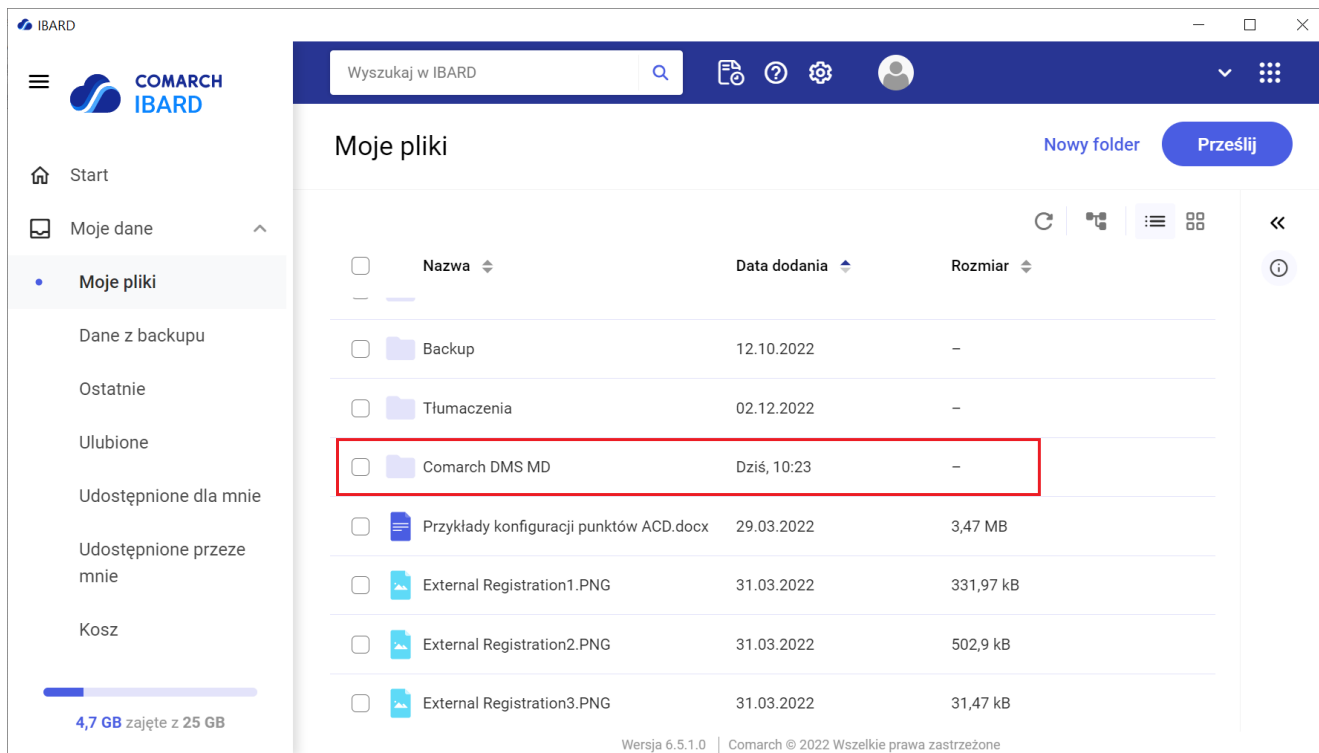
IBARD

COMARCH IBARD

Start

Moje dane

Moje pliki

Dane z backupu

Ostatnie

Ulubione

Udostępnione dla mnie

Udostępnione przeze mnie

Kosz

**4,7 GB** zajęte z **25 GB**

Wyszukaj w IBARD

Moje pliki

Nowy folder

Prześlij

| | Nazwa | Data dodania | Rozmiar |
|---|---|---|---|
| | Backup | 12.10.2022 | – |
| | Tłumaczenia | 02.12.2022 | – |
| | Comarch DMS MD | Dziś, 10:23 | – |
| | Przykłady konfiguracji punktów ACD.docx | 29.03.2022 | 3,47 MB |
| | External Registration1.PNG | 31.03.2022 | 331,97 kB |
| | External Registration2.PNG | 31.03.2022 | 502,9 kB |
| | External Registration3.PNG | 31.03.2022 | 31,47 kB |

Wersja 6.5.1.0 | Comarch © 2022 Wszelkie prawa zastrzeżone